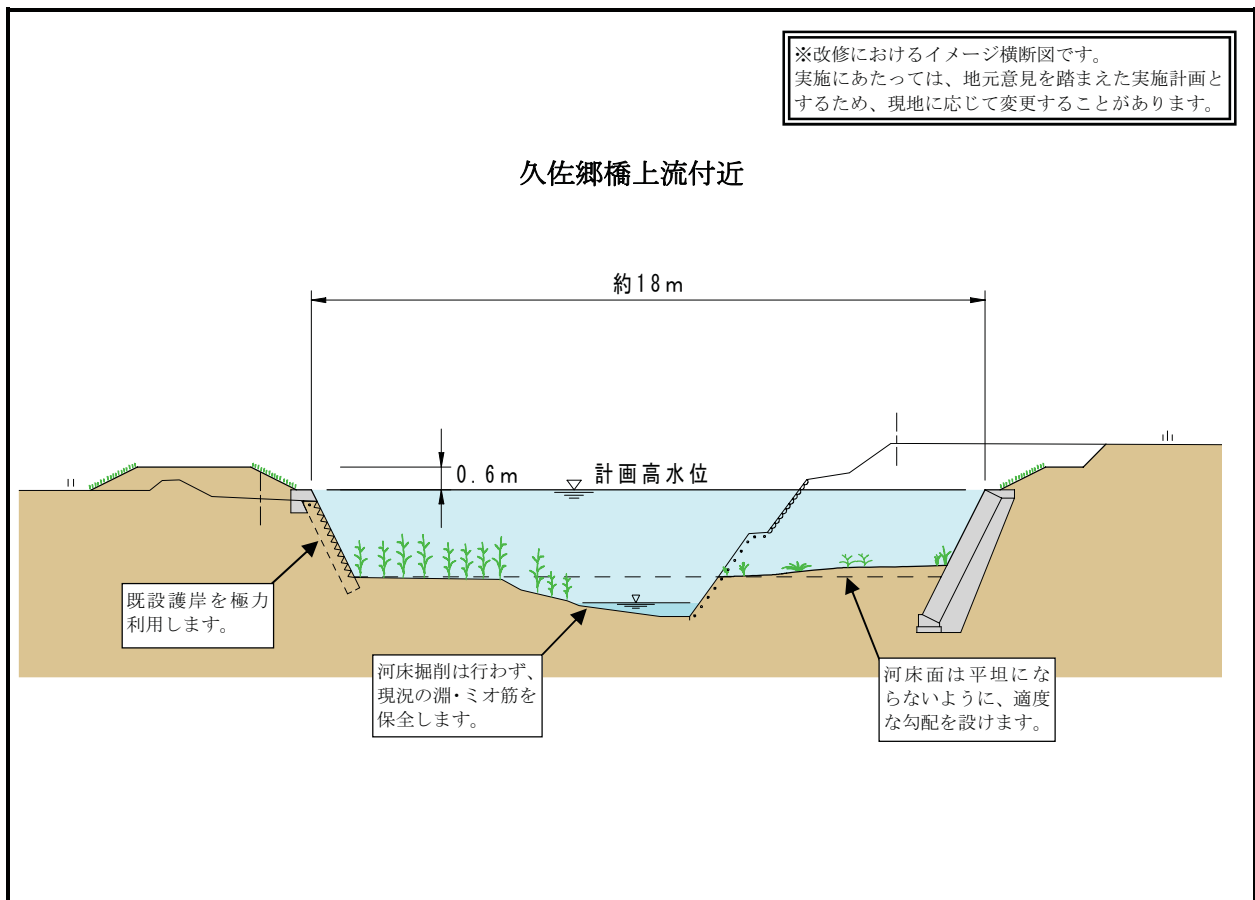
※改修におけるイメージ横断図です。
実施にあたっては、地元意見を踏まえた実施計画とするため、現地に応じて変更することがあります。

久佐郷橋上流付近

約18m

0.6m

計画高水位

既設護岸を極力利用します。

河床掘削は行わず、現況の淵・ミオ筋を保全します。

河床面は平坦にならないように、適度な勾配を設けます。